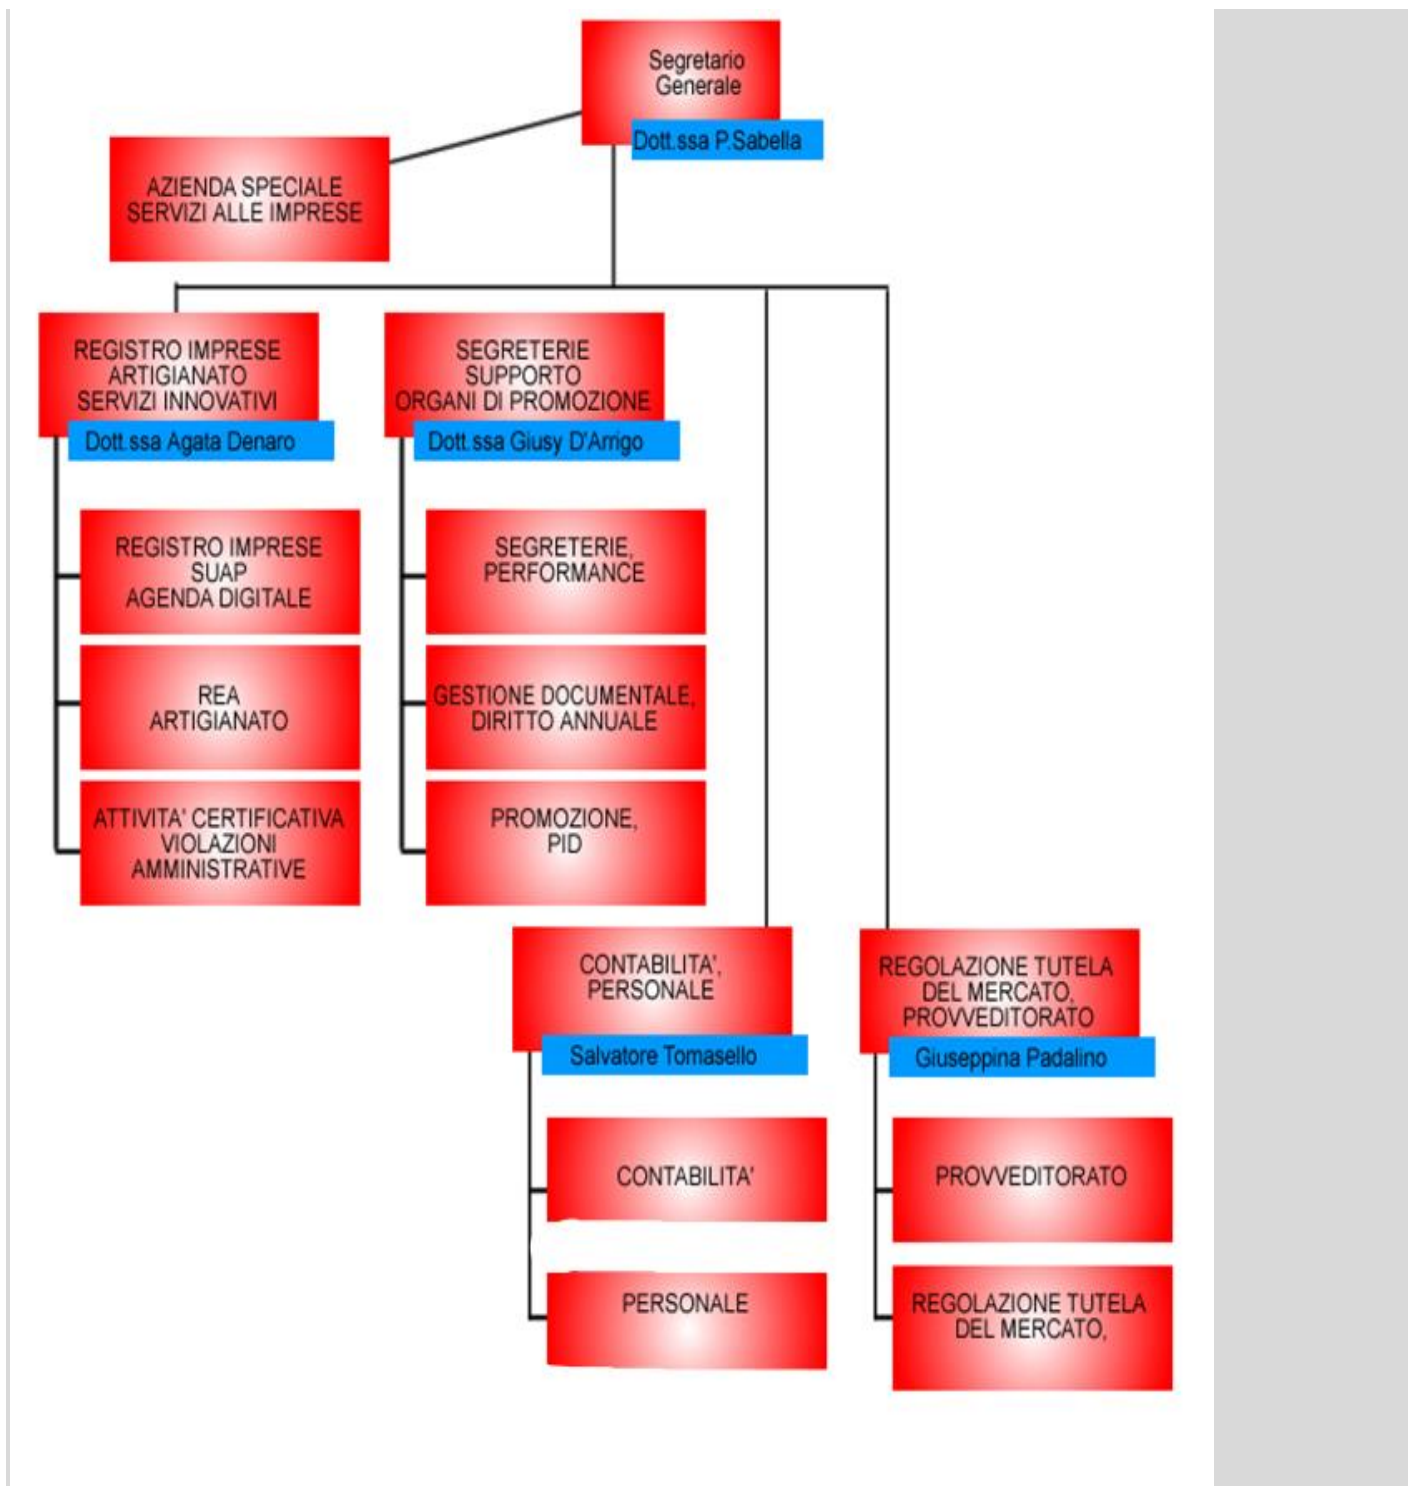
Segretario Generale

Dott.ssa P.Sabella

AZIENDA SPECIALE SERVIZI ALLE IMPRESE

REGISTRO IMPRESE ARTIGIANATO SERVIZI INNOVATIVI

Dott.ssa Agata Denaro

REGISTRO IMPRESE SUAP AGENDA DIGITALE

REA ARTIGIANATO

ATTIVITA' CERTIFICATIVA VIOLAZIONI AMMINISTRATIVE

SEGRETERIE SUPPORTO ORGANI DI PROMOZIONE

Dott.ssa Giusy D'Arrigo

SEGRETERIE, PERFORMANCE

GESTIONE DOCUMENTALE, DIRITTO ANNUALE

PROMOZIONE, PID

CONTABILITA', PERSONALE

Salvatore Tomasello

CONTABILITA'

PERSONALE

REGOLAZIONE TUTELA DEL MERCATO, PROVVEDITORATO

Giuseppina Padalino

PROVVEDITORATO

REGOLAZIONE TUTELA DEL MERCATO,